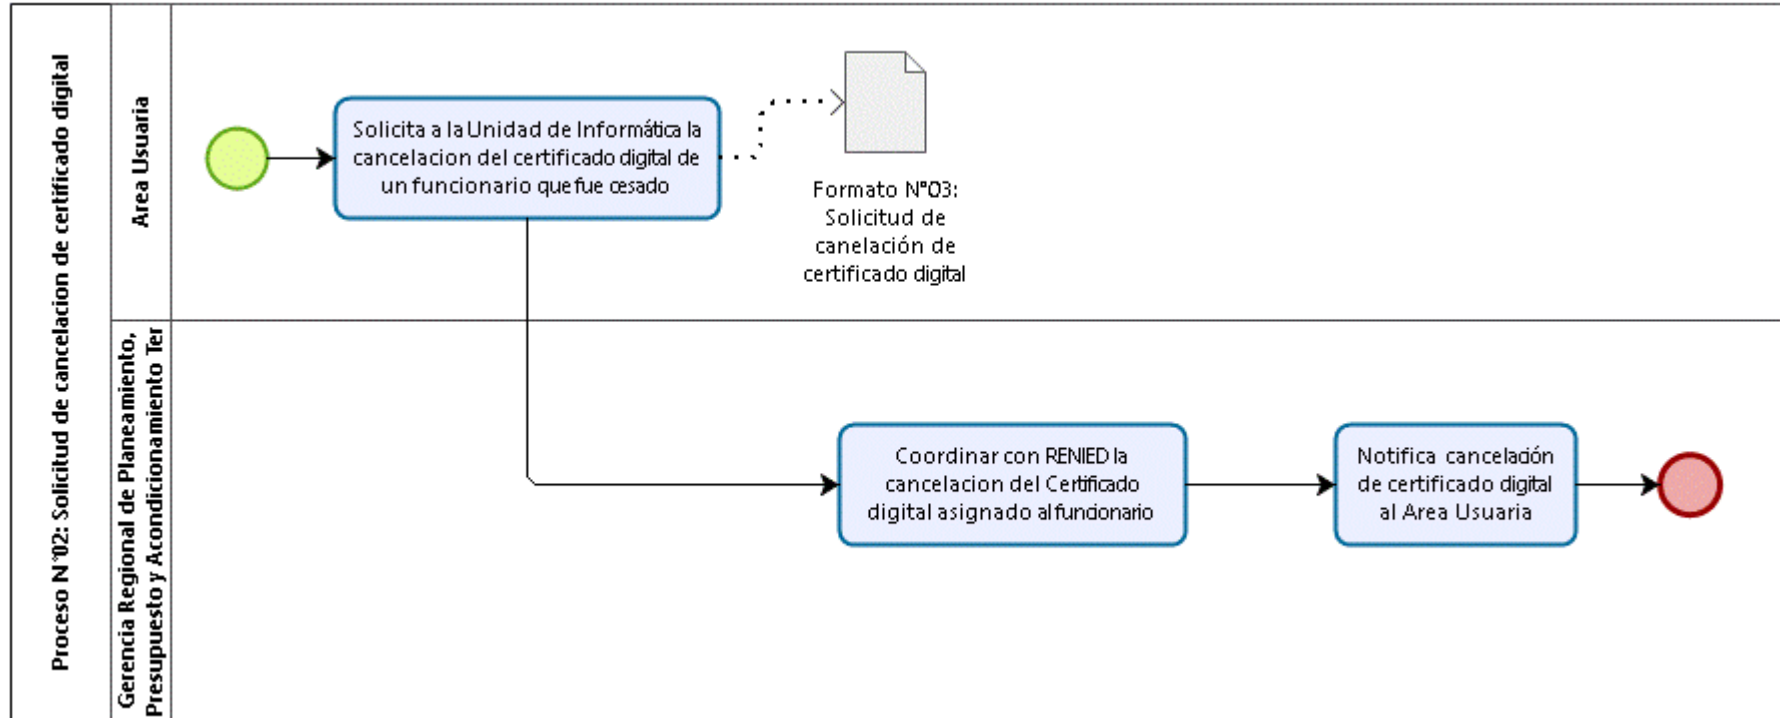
Proceso N°02: Solicitud de cancelacion de certificado digital

Area Usuaria

Solicita a la Unidad de Informática la cancelacion del certificado digital de un funcionario que fue cesado

Formato N°03: Solicitud de canelación de certificado digital

Gerencia Regional de Planeamiento, Presupuesto y Acondicionamiento Ter

Coordinar con RENIED la cancelacion del Certificado digital asignado al funcionario

Notifica cancelación de certificado digital al Area Usuaria